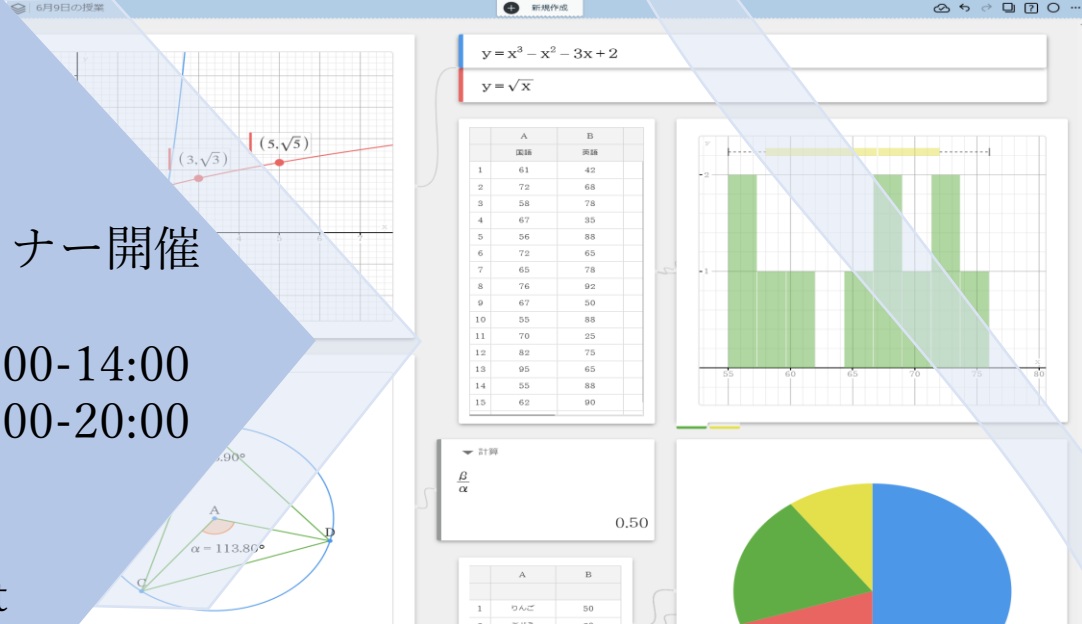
6月9日の授業

新規作成

ナー開催

00-14:00
00-20:00

t

$(3,\sqrt{3})$

$(5,\sqrt{5})$

$y = x^3 - x^2 - 3x + 2$

$y = \sqrt{x}$

| | A | B |
|---|---|---|
| | 国語 | 英語 |
| 1 | 61 | 42 |
| 2 | 72 | 68 |
| 3 | 58 | 78 |
| 4 | 67 | 35 |
| 5 | 56 | 88 |
| 6 | 72 | 65 |
| 7 | 65 | 78 |
| 8 | 76 | 92 |
| 9 | 67 | 50 |
| 10 | 55 | 88 |
| 11 | 70 | 25 |
| 12 | 82 | 75 |
| 13 | 95 | 65 |
| 14 | 55 | 88 |
| 15 | 62 | 90 |

55 60 65 70 75 80

計算

$\frac{\beta}{\alpha}$

0.50

.90°

A

$\alpha = 113.86°$

D

C

| | A | B |
|---|---|---|
| 1 | りんご | 50 |